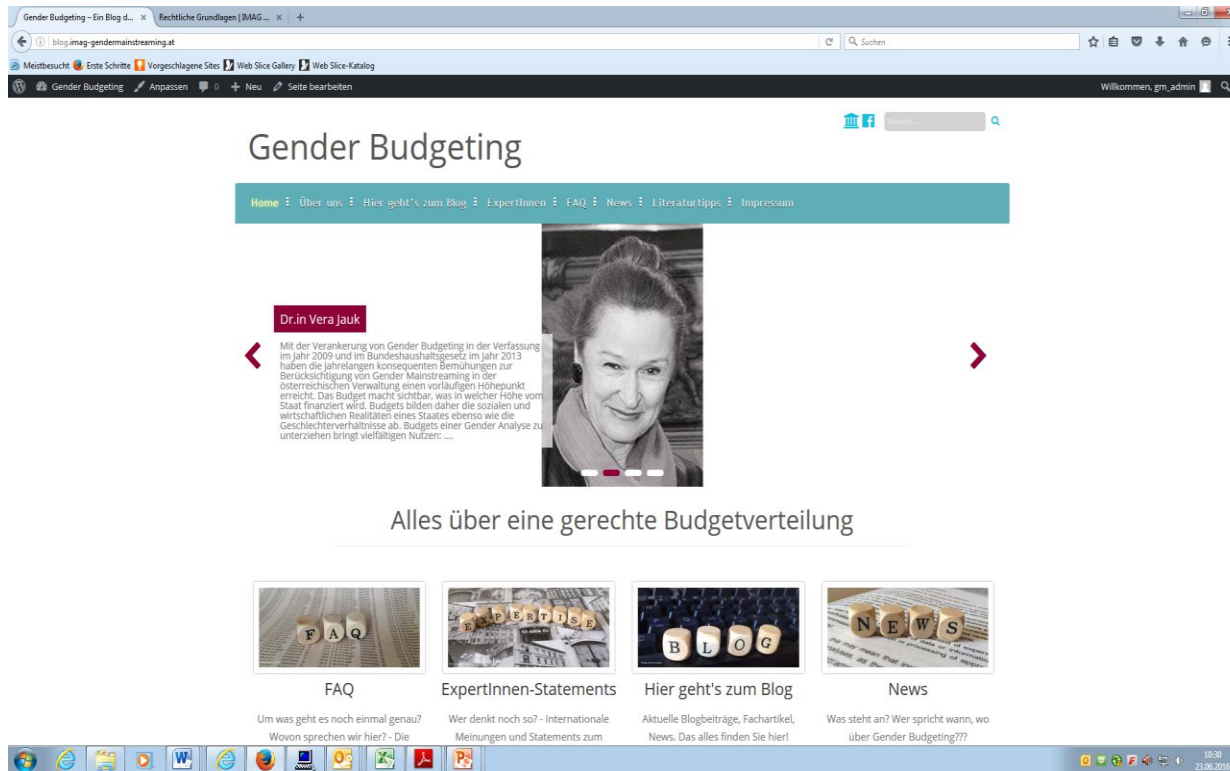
Gender Budgeting – Ein Blog d... × Rechtliche Grundlagen | IMAG ... × +

blog.imag-gendermainstreaming.at

Suchen

Meistbesucht Erste Schritte Vorgeschlagene Sites Web Slice Gallery Web Slice-Katalog

Gender Budgeting Anpassen 0 + Neu Seite bearbeiten

Willkommen, gm_admin

Search ...

Gender Budgeting

Home Über uns Hier geht's zum Blog ExpertInnen FAQ News Literaturtipps Impressum

Dr.in Vera Jauk

Mit der Verankerung von Gender Budgeting in der Verfassung im Jahr 2009 und im Bundeshaushaltsgesetz im Jahr 2013 haben die jahrelangen konsequenten Bemühungen zur Berücksichtigung von Gender Mainstreaming in der österreichischen Verwaltung einen vorläufigen Höhepunkt erreicht. Das Budget macht sichtbar, was in welcher Höhe vom Staat finanziert wird. Budgets bilden daher die sozialen und wirtschaftlichen Realitäten eines Staates ebenso wie die Geschlechterverhältnisse ab. Budgets einer Gender Analyse zu unterziehen bringt vielfältigen Nutzen: ....

Alles über eine gerechte Budgetverteilung

FAQ

EXPERTISE

BLOG

NEWS

FAQ

Um was geht es noch einmal genau? Wovon sprechen wir hier? - Die

ExpertInnen-Statements

Wer denkt noch so? - Internationale Meinungen und Statements zum

Hier geht's zum Blog

Aktuelle Blogbeiträge, Fachartikel, News. Das alles finden Sie hier!

News

Was steht an? Wer spricht wann, wo über Gender Budgeting???

10:30
23.06.2016